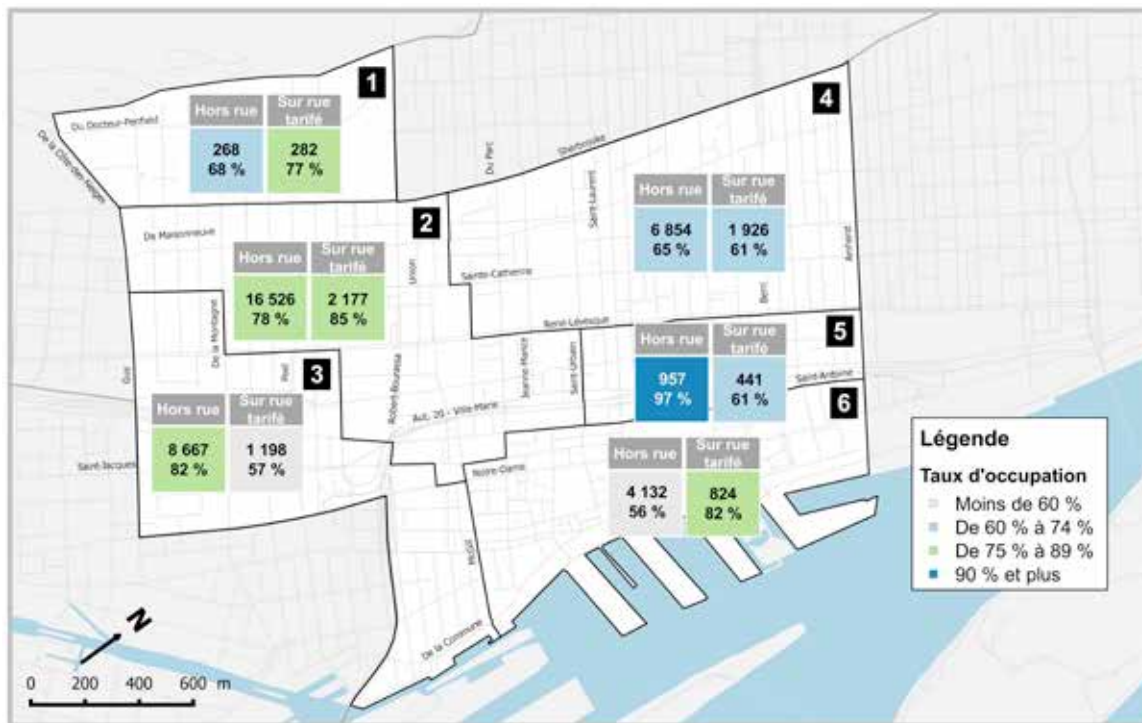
1

Du Docteur-Penfield

De la Côte-des-Neiges

| Hors rue | Sur rue tarifé |
|---|---|
| 268 68 % | 282 77 % |

Du Parc

Sherbrooke

4

Saint-Laurent

| Hors rue | Sur rue tarifé |
|---|---|
| 6 854 65 % | 1 926 61 % |

2

De Maisonneuve

| Hors rue | Sur rue tarifé |
|---|---|
| 16 526 78 % | 2 177 85 % |

Union

Sainte-Catherine

Berri

Amherst

René-Lévesque

5

| Hors rue | Sur rue tarifé |
|---|---|
| 957 97 % | 441 61 % |

Saint-Antoine

6

De la Montagne

Guy

Peel

3

Robert-Bourassa

Jeanne-Mance

Saint-Urbain

Aut. 20 - Ville-Marie

| Hors rue | Sur rue tarifé |
|---|---|
| 8 667 82 % | 1 198 57 % |

Saint-Jacques

Notre-Dame

| Hors rue | Sur rue tarifé |
|---|---|
| 4 132 56 % | 824 82 % |

McGill

De la Commune

Légende

Taux d'occupation

Moins de 60 %
De 60 % à 74 %
De 75 % à 89 %
90 % et plus

N

0 200 400 600 m